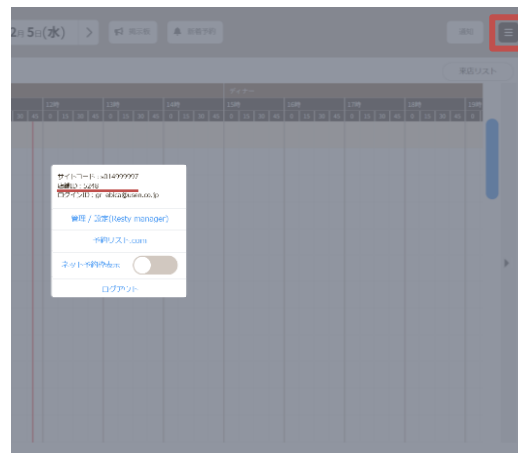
2月5日(水) > 満席 新規予約

通知

来店リスト

ディナー

11時 12時 13時 14時 15時 16時 17時 18時 19時

0 15 30 45 0 15 30 45 0 15 30 45 0 15 30 45 0 15 30 45 0 15 30 45 0 15 30 45 0 15 30 45

サイトコード：a3149999997
店舗ID：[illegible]
ログインID：gr-abica@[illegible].co.jp

管理 / 設定(Resty manager)

予約リスト.com

ネット予約受付

ログアウト